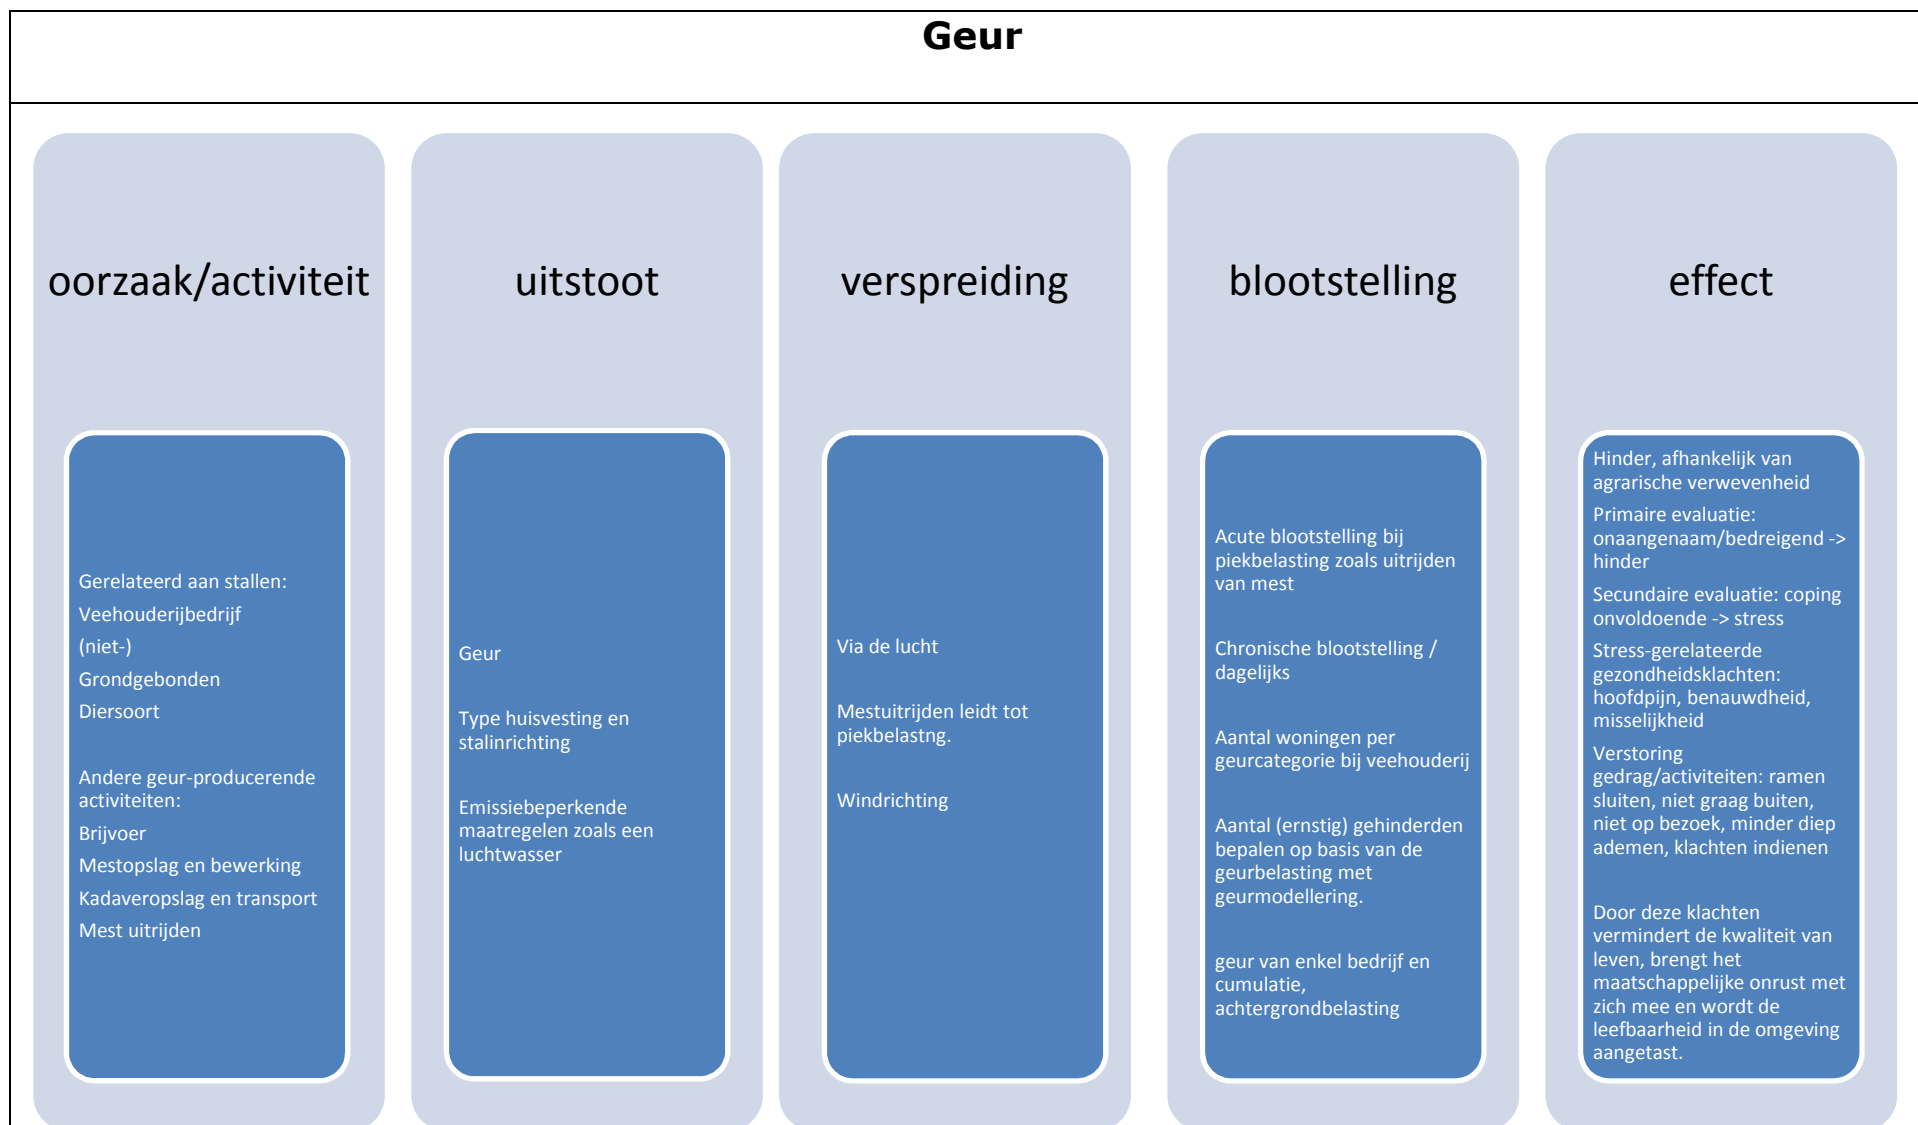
Geur

oorzaak/activiteit

Gerelateerd aan stallen:

Veehouderijbedrijf

(niet-)

Grondgebonden

Diersoort

Andere geur-producerende activiteiten:

Brijvoer

Mestopslag en bewerking

Kadaveropslag en transport

Mest uitrijden

uitstoot

Geur

Type huisvesting en stalinrichting

Emissiebeperkende maatregelen zoals een luchtwasser

verspreiding

Via de lucht

Mestuitrijden leidt tot piekbelastng.

Windrichting

blootstelling

Acute blootstelling bij piekbelasting zoals uitrijden van mest

Chronische blootstelling / dagelijks

Aantal woningen per geurcategorie bij veehouderij

Aantal (ernstig) gehinderden bepalen op basis van de geurbelasting met geurmodellering.

geur van enkel bedrijf en cumulatie, achtergrondbelasting

effect

Hinder, afhankelijk van agrarische verwevenheid

Primaire evaluatie: onaangenaam/bedreigend -> hinder

Secundaire evaluatie: coping onvoldoende -> stress

Stress-gerelateerde gezondheidsklachten: hoofdpijn, benauwdheid, misselijkheid

Verstoring gedrag/activiteiten: ramen sluiten, niet graag buiten, niet op bezoek, minder diep ademen, klachten indienen

Door deze klachten vermindert de kwaliteit van leven, brengt het maatschappelijke onrust met zich mee en wordt de leefbaarheid in de omgeving aangetast.